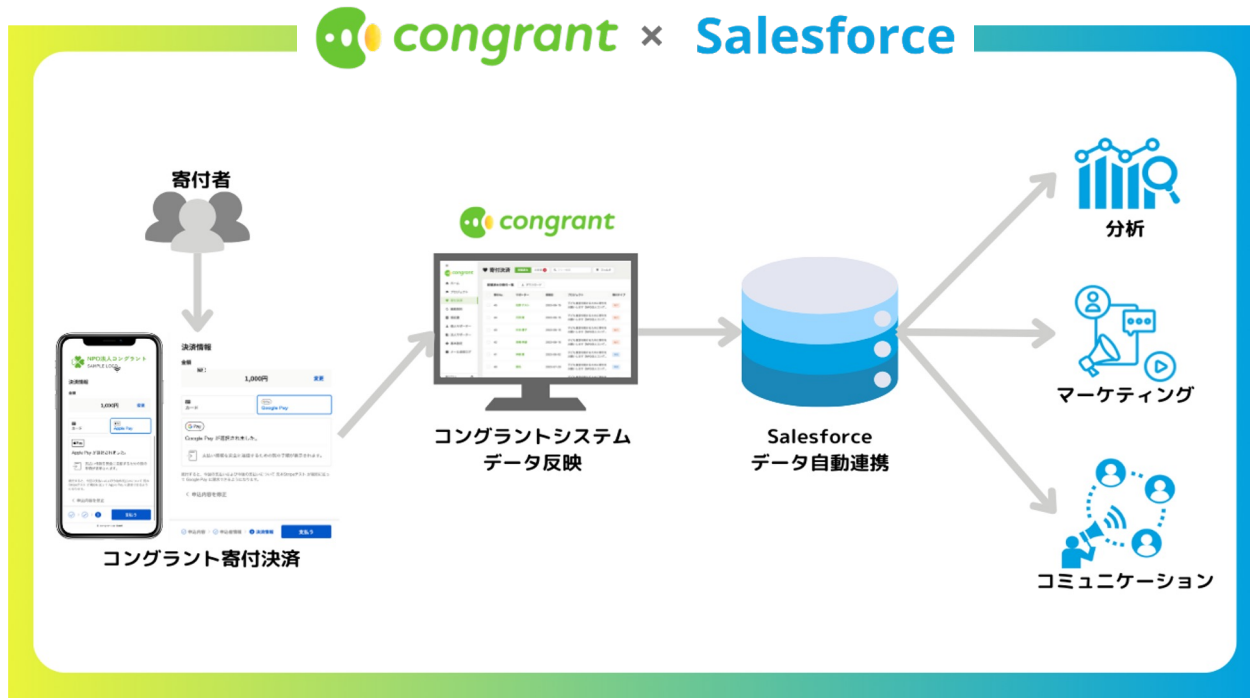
congrant × Salesforce

寄付者

NPO法人コングラント
SAMPLE LOGO

決済情報

金額

1,000円

変更

カード

Apple Pay

Apple Pay が選択されました。

支払う

決済情報

金額

1,000円

変更

カード

Google Pay

Google Pay が選択されました。

申込内容を修正

支払う

コングラント寄付決済

congrant

寄付決済

コングラントシステム
データ反映

Salesforce
データ自動連携

分析

マーケティング

コミュニケーション